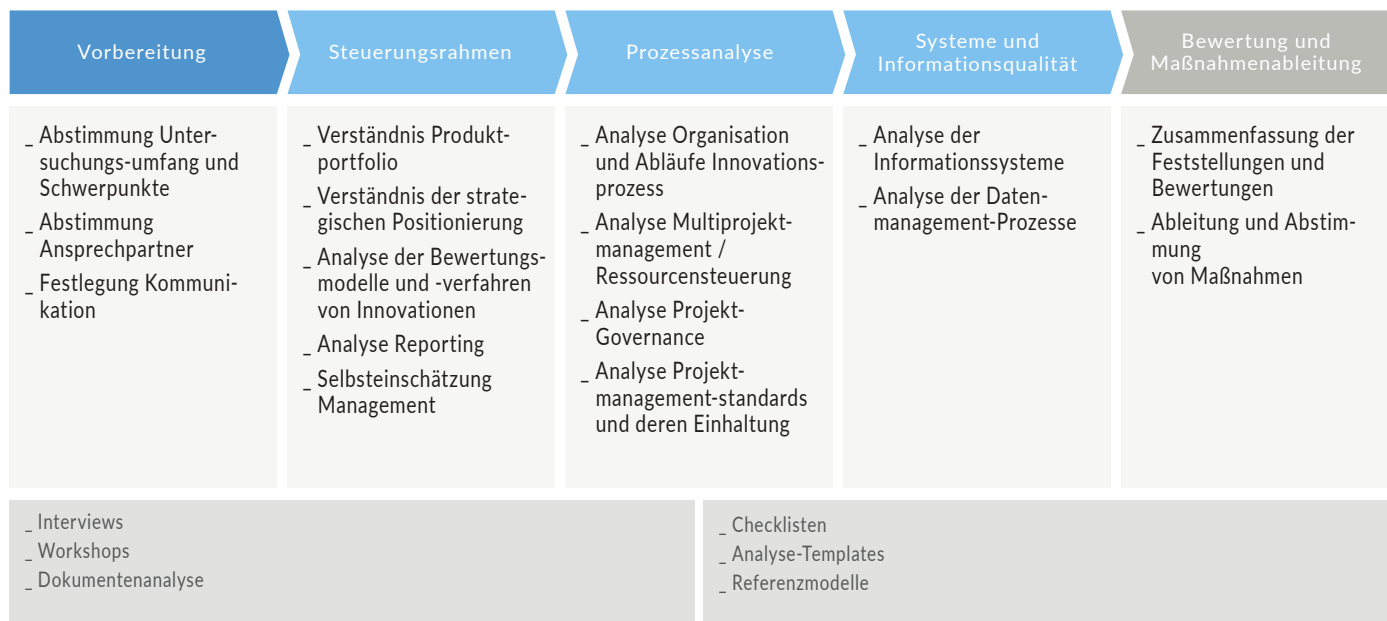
Vorbereitung

Steuerungsrahmen

Prozessanalyse

Systeme und Informationsqualität

Bewertung und Maßnahmenableitung

_ Abstimmung Untersuchungs-umfang und Schwerpunkte
_ Abstimmung Ansprechpartner
_ Festlegung Kommunikation

_ Verständnis Produktportfolio
_ Verständnis der strategischen Positionierung
_ Analyse der Bewertungsmodelle und -verfahren von Innovationen
_ Analyse Reporting
_ Selbsteinschätzung Management

_ Analyse Organisation und Abläufe Innovationsprozess
_ Analyse Multiprojektmanagement / Ressourcensteuerung
_ Analyse Projekt-Governance
_ Analyse Projektmanagement-standards und deren Einhaltung

_ Analyse der Informationssysteme
_ Analyse der Datenmanagement-Prozesse

_ Zusammenfassung der Feststellungen und Bewertungen
_ Ableitung und Abstimmung
von Maßnahmen

_ Interviews
_ Workshops
_ Dokumentenanalyse

_ Checklisten
_ Analyse-Templates
_ Referenzmodelle